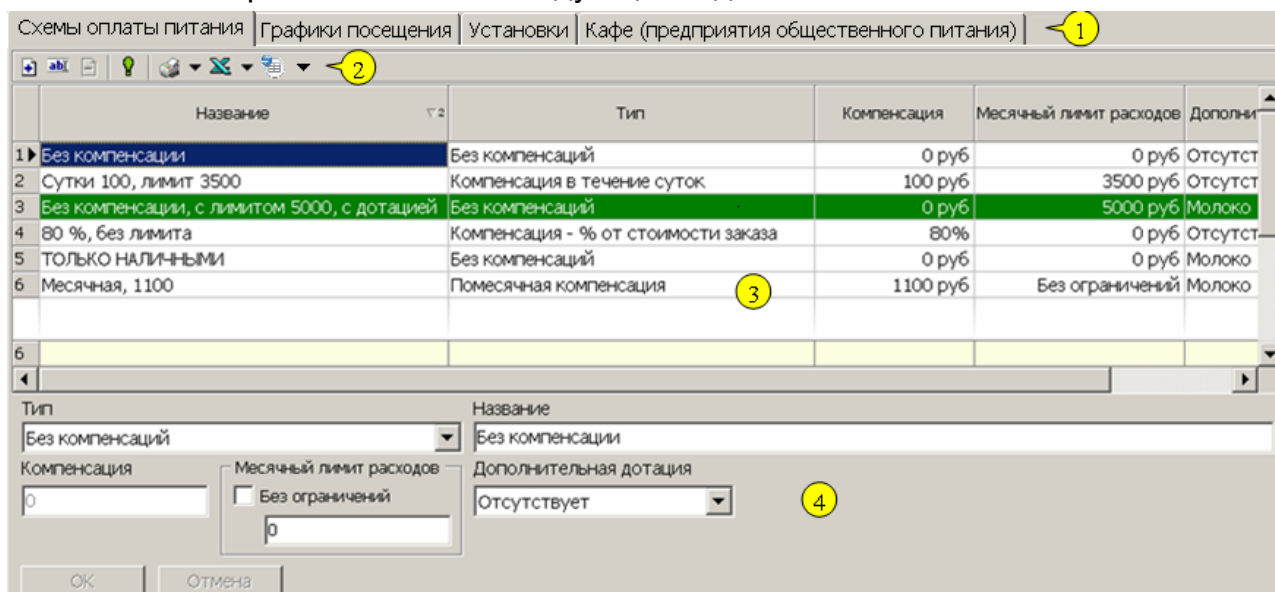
Схемы оплаты питания | Графики посещения | Установки | Кафе (предприятия общественного питания) | 1

2

| | Название | Тип | Компенсация | Месячный лимит расходов | Дополни |
|---|---|---|---|---|---|
| 1 | Без компенсации | Без компенсаций | 0 руб | 0 руб | Отсутст |
| 2 | Сутки 100, лимит 3500 | Компенсация в течение суток | 100 руб | 3500 руб | Отсутст |
| 3 | Без компенсации, с лимитом 5000, с дотацией | Без компенсаций | 0 руб | 5000 руб | Молоко |
| 4 | 80 %, без лимита | Компенсация - % от стоимости заказа | 80% | 0 руб | Отсутст |
| 5 | ТОЛЬКО НАЛИЧНЫМИ | Без компенсаций | 0 руб | 0 руб | Молоко |
| 6 | Месячная, 1100 | Помесячная компенсация | 1100 руб | Без ограничений | Молоко |
| 6 | | | | | |

3

Тип
Без компенсаций
Название
Без компенсации
Компенсация
0
Месячный лимит расходов
Без ограничений
0
Дополнительная дотация
Отсутствует

4

ОК
Отмена